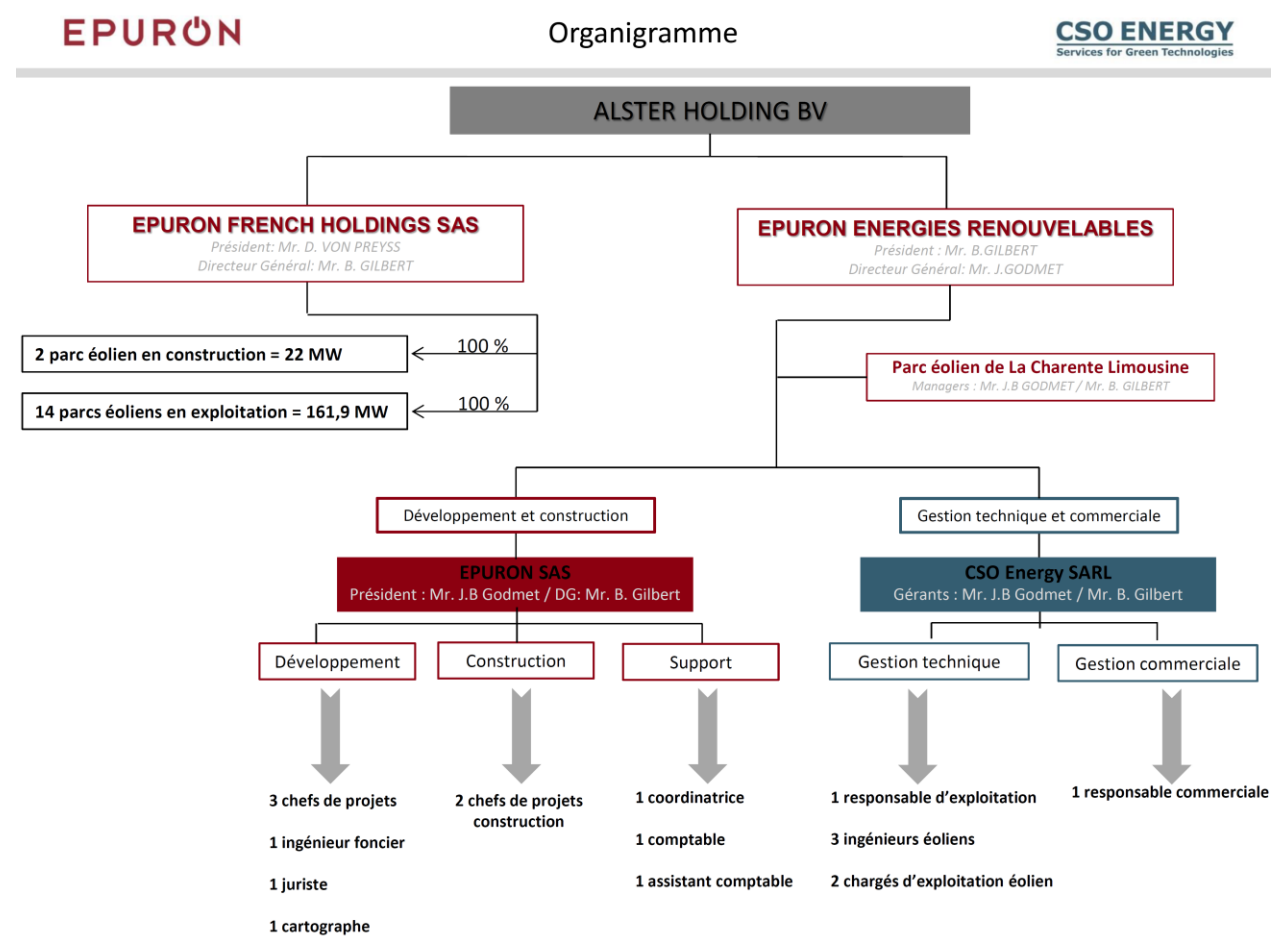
EPURON

Organigramme

CSO ENERGY
Services for Green Technologies

ALSTER HOLDING BV

EPURON FRENCH HOLDINGS SAS
Président: Mr. D. VON PREYSS
Directeur Général: Mr. B. GILBERT

EPURON ENERGIES RENOUVELABLES
Président : Mr. B.GILBERT
Directeur Général: Mr. J.GODMET

2 parc éolien en construction = 22 MW

100 %

14 parcs éoliens en exploitation = 161,9 MW

100 %

Parc éolien de La Charente Limousine
Managers : Mr. J.B GODMET / Mr. B. GILBERT

Développement et construction

Gestion technique et commerciale

EPURON SAS
Président : Mr. J.B Godmet / DG: Mr. B. Gilbert

CSO Energy SARL
Gérants : Mr. J.B Godmet / Mr. B. Gilbert

Développement

Construction

Support

Gestion technique

Gestion commerciale

3 chefs de projets

1 ingénieur foncier

1 juriste

1 cartographe

2 chefs de projets construction

1 coordinatrice

1 comptable

1 assistant comptable

1 responsable d'exploitation

3 ingénieurs éoliens

2 chargés d'exploitation éolien

1 responsable commerciale